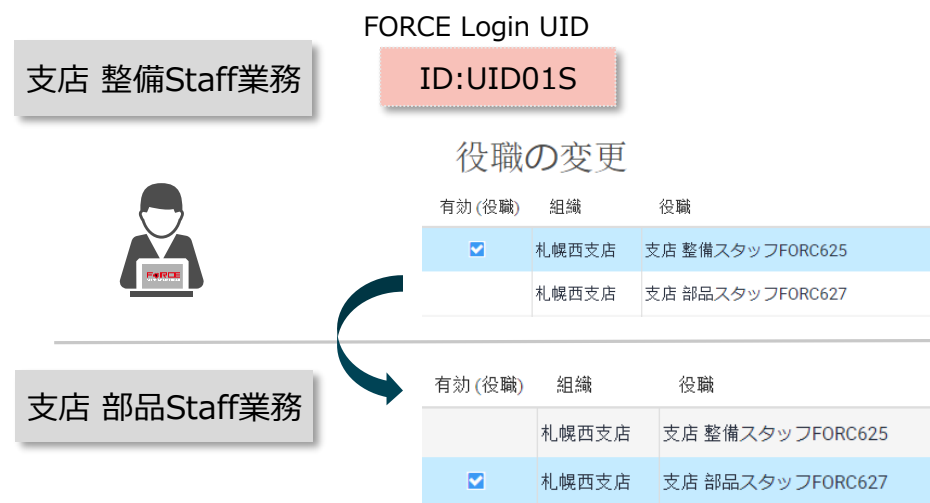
FORCE Login UID

支店 整備Staff業務

ID:UID01S

役職の変更

| 有効 (役職) | 組織 | 役職 |
|---|---|---|
| ☑ | 札幌西支店 | 支店 整備スタッフFORC625 |
| | 札幌西支店 | 支店 部品スタッフFORC627 |

FORCE

支店 部品Staff業務

| 有効 (役職) | 組織 | 役職 |
|---|---|---|
| | 札幌西支店 | 支店 整備スタッフFORC625 |
| ☑ | 札幌西支店 | 支店 部品スタッフFORC627 |